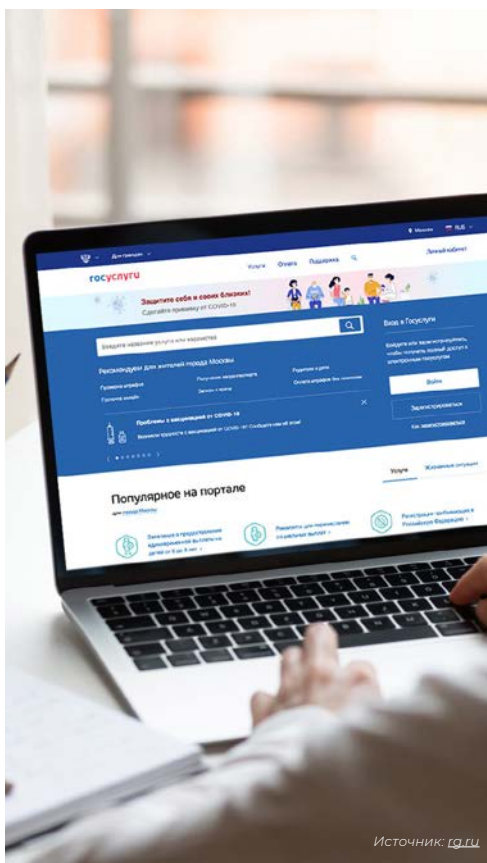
Для граждан
Москва RUS
госуслуги
Услуги Оплата Поддержка
Личный кабинет
Защитите себя и своих близких!
Сделайте прививку от COVID-19
Введите название услуги или ведомства
Рекомендуем для жителей города Москвы
Проверка штрафов
Получение загранпаспорта
Родители и дети
Оплата штрафов без комиссии
Запись к врачу
Вход в Госуслуги
Войти
Зарегистрироваться
Проблемы с вакцинацией от covid-19
Популярное на портале
Услуги
Жизненные ситуации
Источник: rg.ru